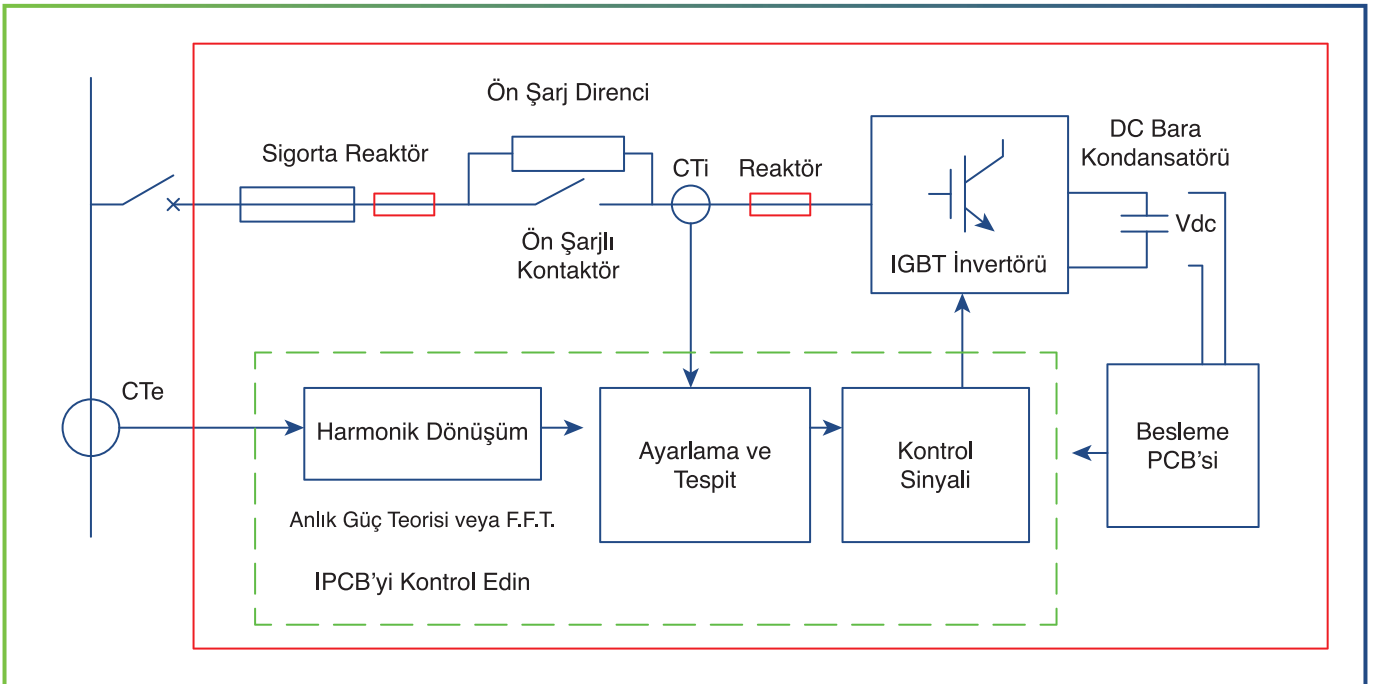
Ön Şarj Direnci

Sigorta Reaktör

CTi

Reaktör

DC Bara Kondansatörü

Vdc

Ön Şarjlı Kontaktör

IGBT İnvertörü

CTe

Harmonik Dönüşüm

Ayarlama ve Tespit

Kontrol Sinyali

Besleme PCB'si

Anlık Güç Teorisi veya F.F.T.

IPCB'yi Kontrol Edin